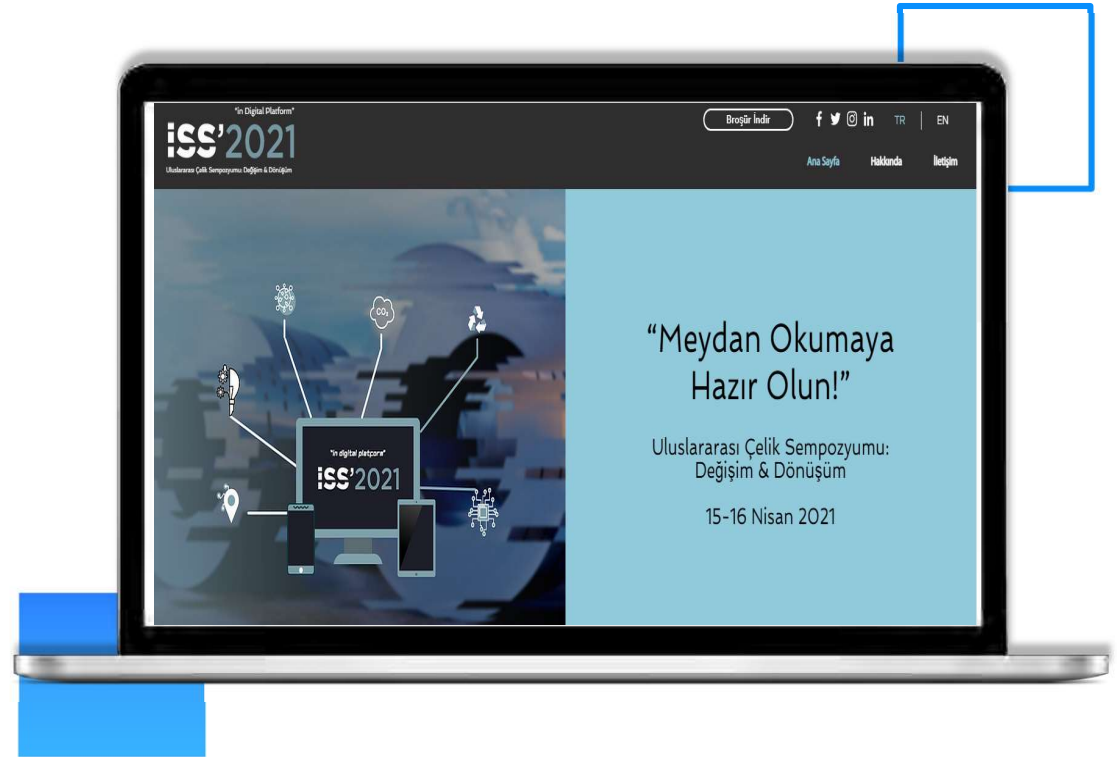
"in Digital Platform"
iSS'2021
Uluslararası Çelik Sempozyumu Değişim & Dönüşüm

Broşür İndir
TR | EN

Ana Sayfa Hakkında İletişim

$CO_2$

"in digital platform"
iSS'2021

"Meydan Okumaya Hazır Olun!"

Uluslararası Çelik Sempozyumu: Değişim & Dönüşüm

15-16 Nisan 2021